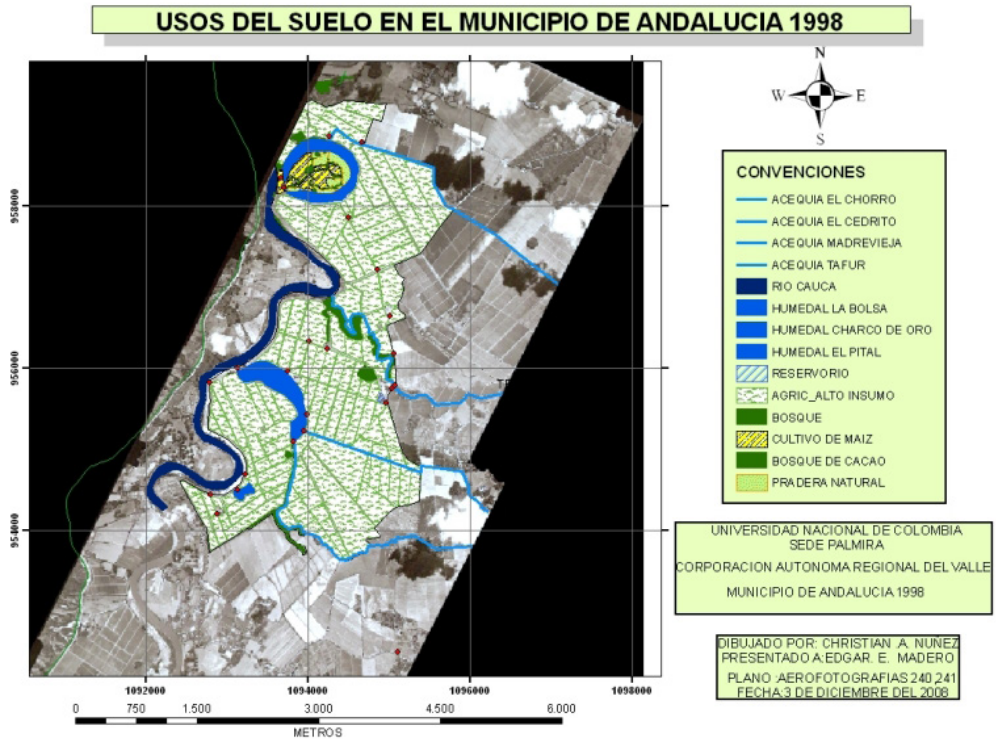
USOS DEL SUELO EN EL MUNICIPIO DE ANDALUCIA 1998

N
W E
S

958000
956000
954000

1092000 1094000 1096000 1098000

0 750 1.500 3.000 4.500 6.000
METROS

CONVENCIONES
ACEQUIA EL CHORRO
ACEQUIA EL CEDRITO
ACEQUIA MADREVIEJA
ACEQUIA TAFUR
RIO CAUCA
HUMEDAL LA BOLSA
HUMEDAL CHARCO DE ORO
HUMEDAL EL PITAL
RESERVORIO
AGRIC_ALTO INSUMO
BOSQUE
CULTIVO DE MAIZ
BOSQUE DE CACAO
PRADERA NATURAL

UNIVERSIDAD NACIONAL DE COLOMBIA
SEDE PALMIRA
CORPORACION AUTONOMA REGIONAL DEL VALLE
MUNICIPIO DE ANDALUCIA 1998

DIBUJADO POR: CHRISTIAN .A. NUÑEZ
PRESENTADO A:EDGAR. E. MADERO
PLANO :AEROFOTOGRAFIAS 240 241
FECHA:3 DE DICIEMBRE DEL 2008